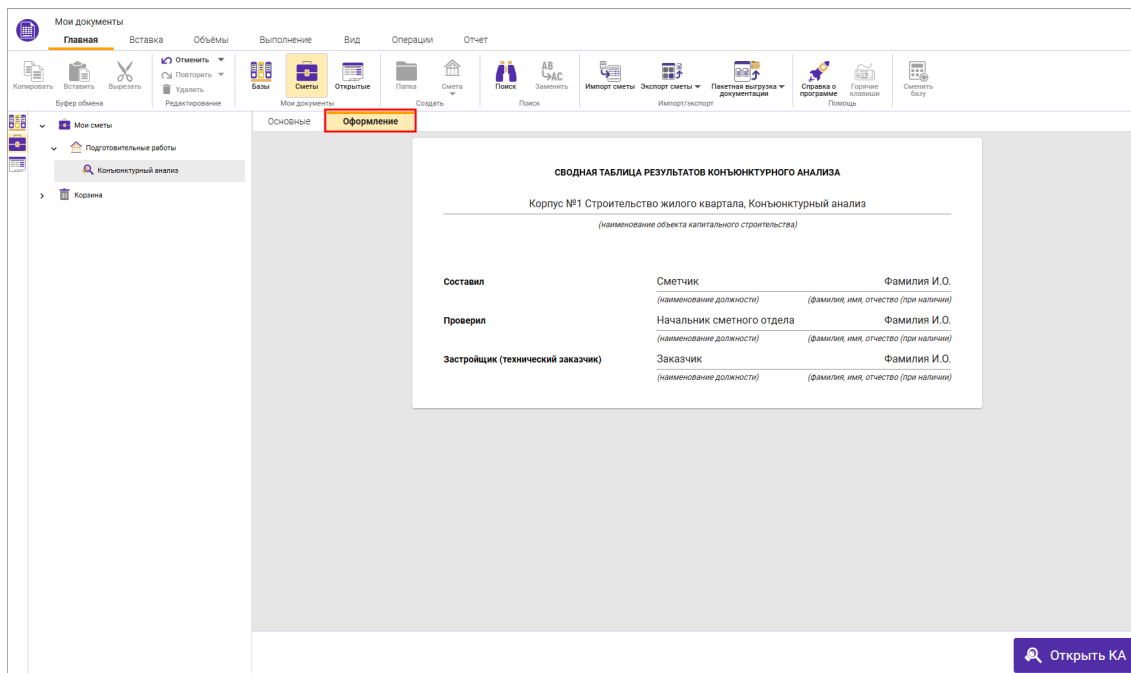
Мои документы
Главная Вставка Объёмы Выполнение Вид Операции Отчет

Копировать Вставить Вырезать
Буфер обмена
Отменить Повторить Удалить
Редактирование
Базы Сметы Открытые
Мои документы
Папка Смета
Создать
Поиск Заменить
Поиск
Импорт сметы Экспорт сметы Пакетная выгрузка документации
Импорт/экспорт
Справка о программе Горячие клавиши
Помощь
Сменить базу

Мои сметы
Подготовительные работы
Конъюнктурный анализ
Корзина

Основные Оформление

СВОДНАЯ ТАБЛИЦА РЕЗУЛЬТАТОВ КОНЪЮНКТУРНОГО АНАЛИЗА

Корпус №1 Строительство жилого квартала, Конъюнктурный анализ
(наименование объекта капитального строительства)

| | | |
|---|---|---|
| Составил | Сметчик | Фамилия И.О. |
| | (наименование должности) | (фамилия, имя, отчество (при наличии) |
| Проверил | Начальник сметного отдела | Фамилия И.О. |
| | (наименование должности) | (фамилия, имя, отчество (при наличии) |
| Застройщик (технический заказчик) | Заказчик | Фамилия И.О. |
| | (наименование должности) | (фамилия, имя, отчество (при наличии) |

Открыть КА